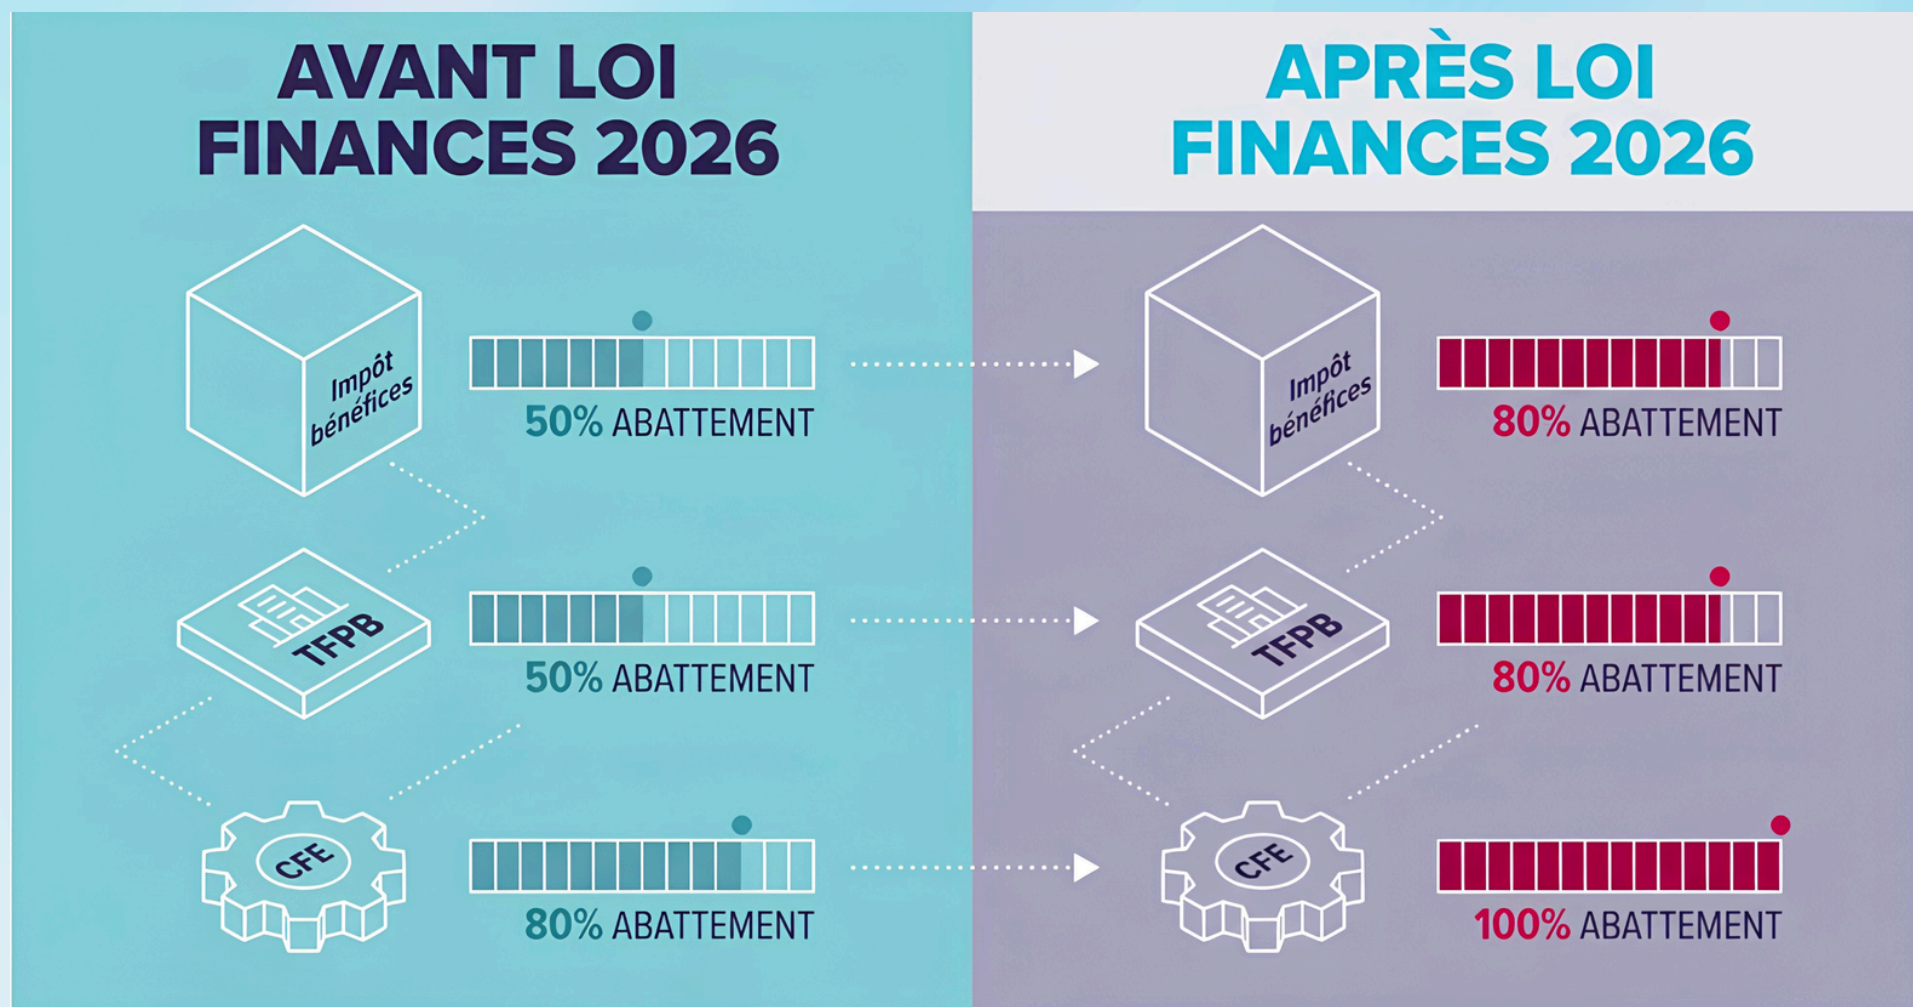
AVANT LOI FINANCES 2026

Impôt bénéfices

50% ABATTEMENT

TFPB

50% ABATTEMENT

CFE

80% ABATTEMENT

APRÈS LOI FINANCES 2026

Impôt bénéfices

80% ABATTEMENT

TFPB

80% ABATTEMENT

CFE

100% ABATTEMENT